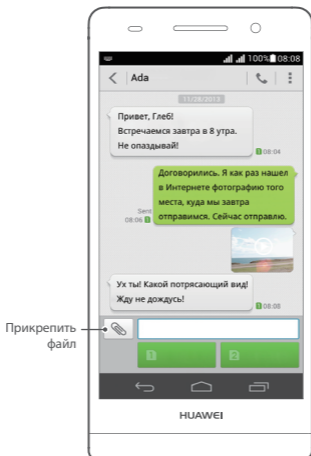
100% 08:08

Ada

11/28/2013

Привет, Глеб! Встречаемся завтра в 8 утра. Не опаздывай!

08:04

Договорились. Я как раз нашел в Интернете фотографию того места, куда мы завтра отправимся. Сейчас отправлю.

Sent 08:06

Ух ты! Какой потрясающий вид! Жду не дождусь!

08:08

Прикрепить файл

1

2

HUAWEI